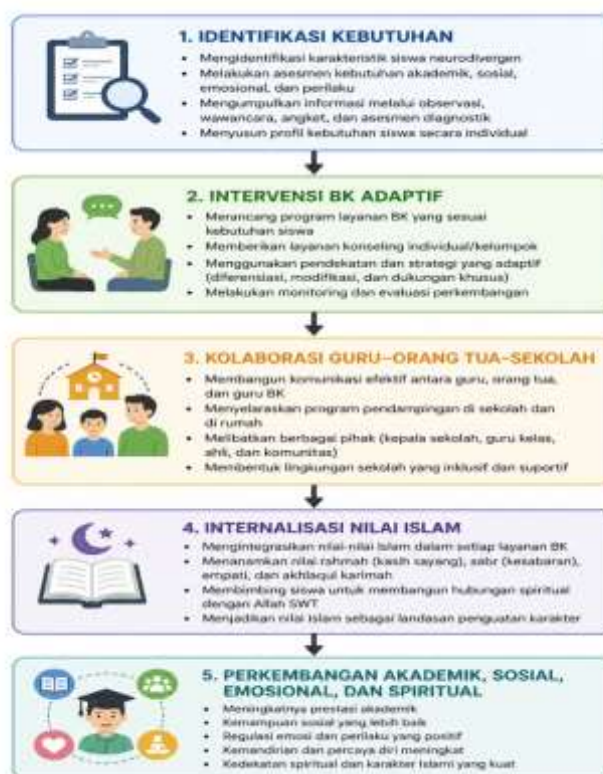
1. IDENTIFIKASI KEBUTUHAN

- Mengidentifikasi karakteristik siswa neurodivergen
- Melakukan asesmen kebutuhan akademik, sosial, emosional, dan perilaku
- Mengumpulkan informasi melalui observasi, wawancara, angket, dan asesmen diagnostik
- Menyusun profil kebutuhan siswa secara individual

2. INTERVENSI BK ADAPTIF

- Merancang program layanan BK yang sesuai kebutuhan siswa
- Memberikan layanan konseling individual/kelompok
- Menggunakan pendekatan dan strategi yang adaptif (diferensiasi, modifikasi, dan dukungan khusus)
- Melakukan monitoring dan evaluasi perkembangan

3. KOLABORASI GURU–ORANG TUA–SEKOLAH

- Membangun komunikasi efektif antara guru, orang tua, dan guru BK
- Menyelaraskan program pendampingan di sekolah dan di rumah
- Melibatkan berbagai pihak (kepala sekolah, guru kelas, ahli, dan komunitas)
- Membentuk lingkungan sekolah yang inklusif dan suportif

4. INTERNALISASI NILAI ISLAM

- Mengintegrasikan nilai-nilai Islam dalam setiap layanan BK
- Menanamkan nilai rahmah (kasih sayang), sabr (kesabaran), empati, dan akhlaqul karimah
- Membimbing siswa untuk membangun hubungan spiritual dengan Allah SWT
- Menjadikan nilai Islam sebagai landasan penguatan karakter

5. PERKEMBANGAN AKADEMIK, SOSIAL, EMOSIONAL, DAN SPIRITUAL

- Meningkatnya prestasi akademik
- Kemampuan sosial yang lebih baik
- Regulasi emosi dan perilaku yang positif
- Kemandirian dan percaya diri meningkat
- Kedekatan spiritual dan karakter Islami yang kuat